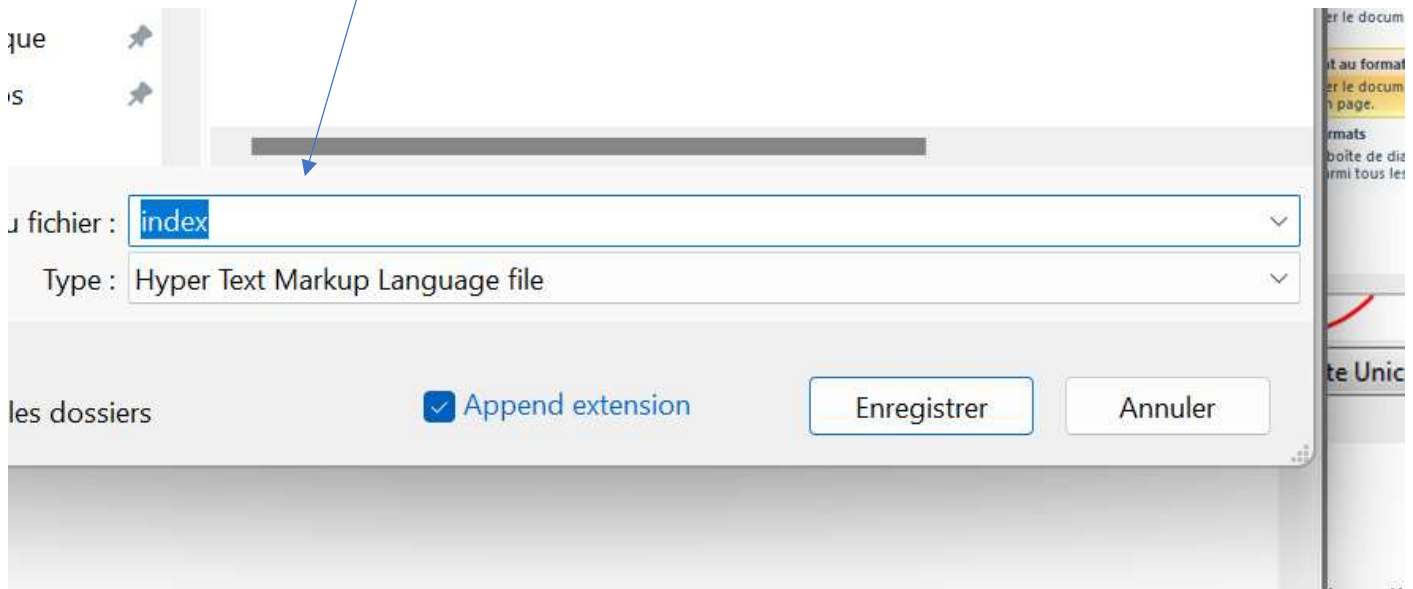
que

os

u fichier : index

Type : Hyper Text Markup Language file

les dossiers

Append extension

Enregistrer

Annuler

er le docum

t au format

er le docum
n page.

rmats

boîte de dia
rmi tous les

te Unic